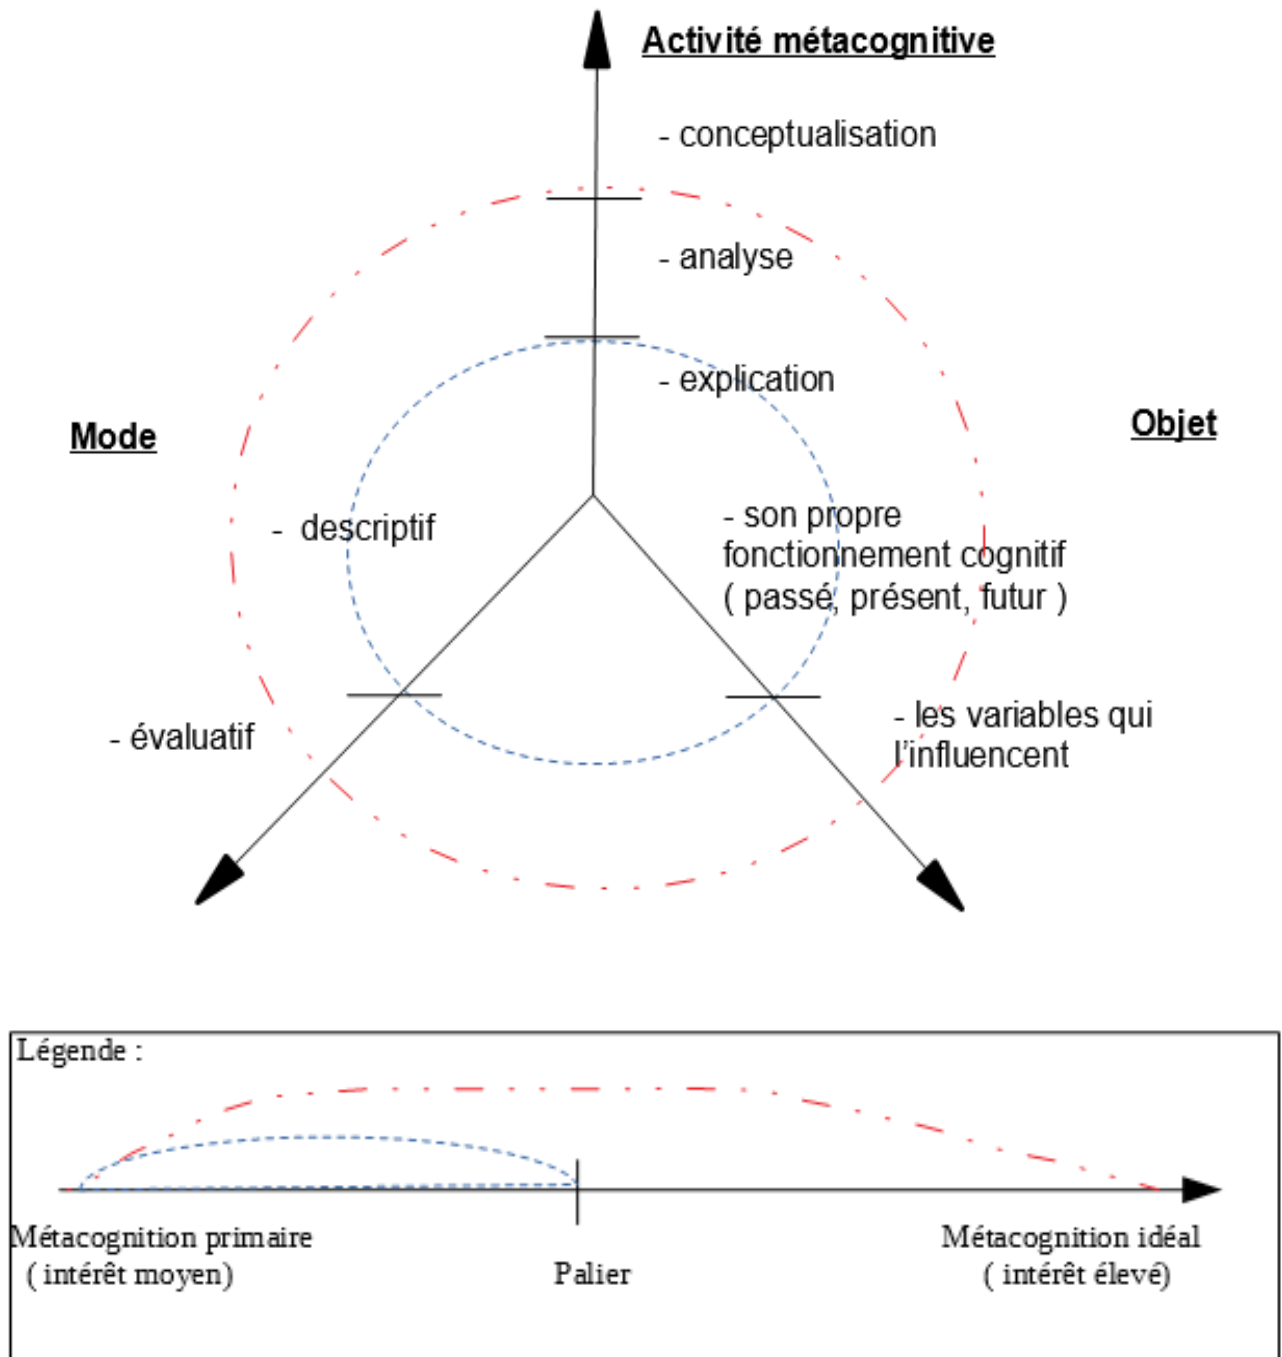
Activité métacognitive

- conceptualisation

- analyse

- explication

Mode

Objet

- descriptif

- son propre fonctionnement cognitif ( passé, présent, futur )

- évaluatif

- les variables qui l'influencent

Légende :

Métacognition primaire ( intérêt moyen)

Palier

Métacognition idéal ( intérêt élevé)